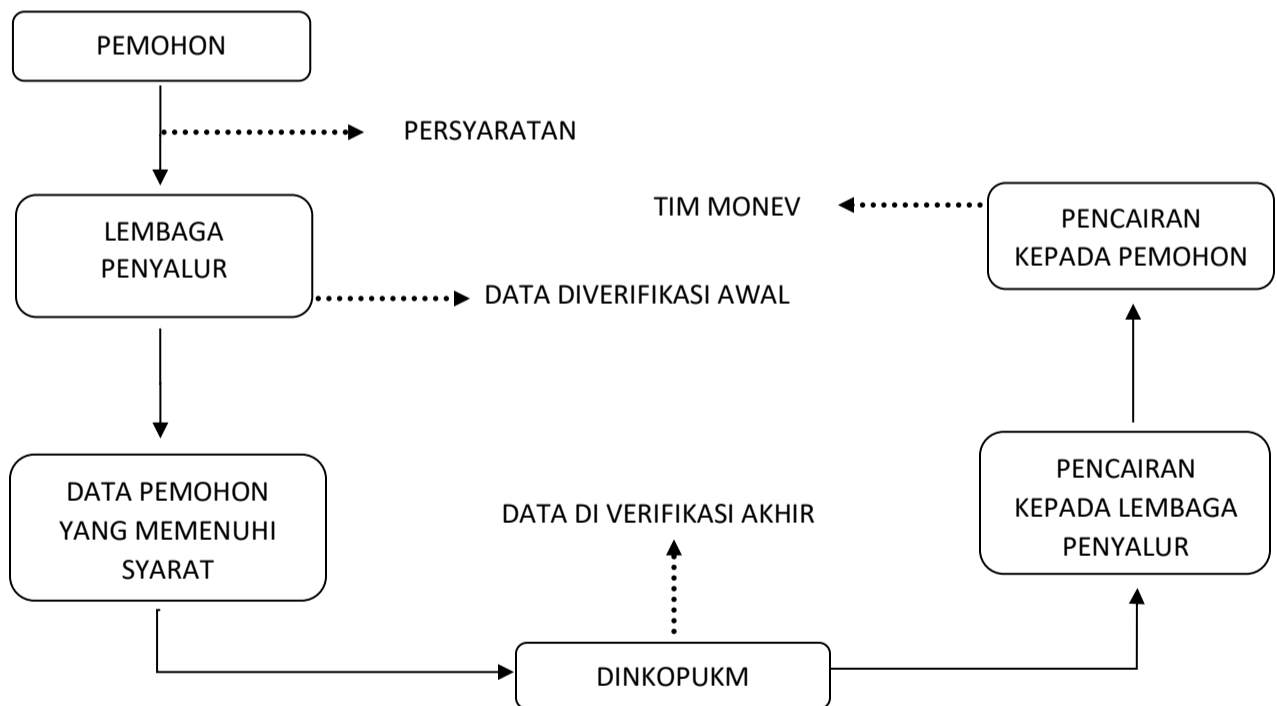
PEMOHON

PERSYARATAN

LEMBAGA PENYALUR

DATA DIVERIFIKASI AWAL

TIM MONEV

PENCAIRAN KEPADA PEMOHON

DATA PEMOHON YANG MEMENUHI SYARAT

DATA DI VERIFIKASI AKHIR

PENCAIRAN KEPADA LEMBAGA PENYALUR

DINKOPUKM